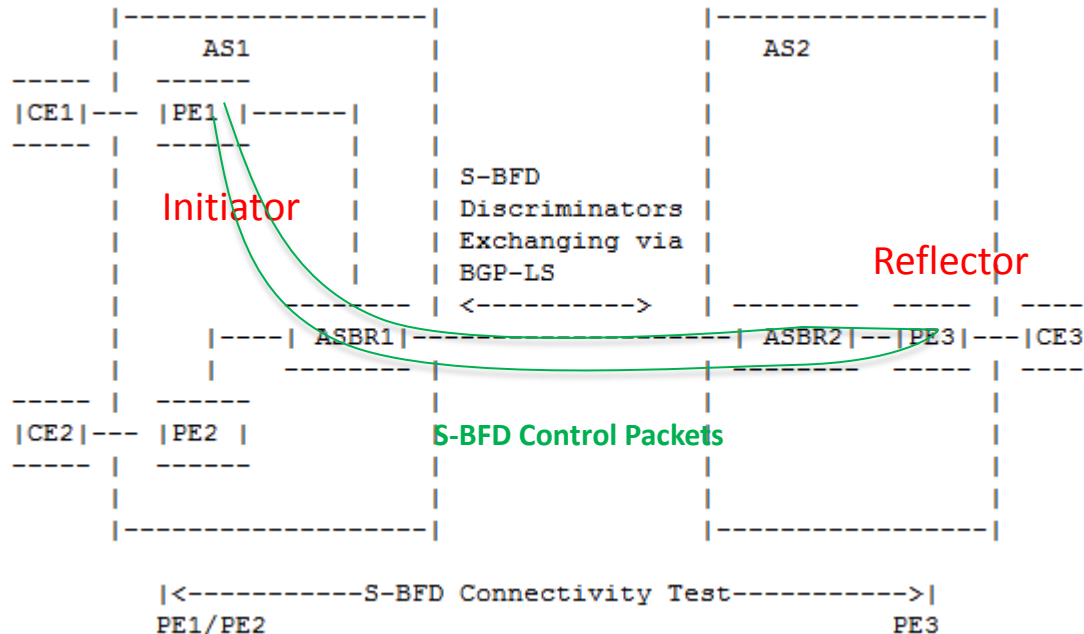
AS1

AS2

CE1

PE1

CE2

PE2

S-BFD Discriminators Exchanging via BGP-LS

<---------->

Initiator

Reflector

ASBR1

ASBR2

PE3

CE3

S-BFD Control Packets

|<-----------S-BFD Connectivity Test----------->|
PE1/PE2 PE3